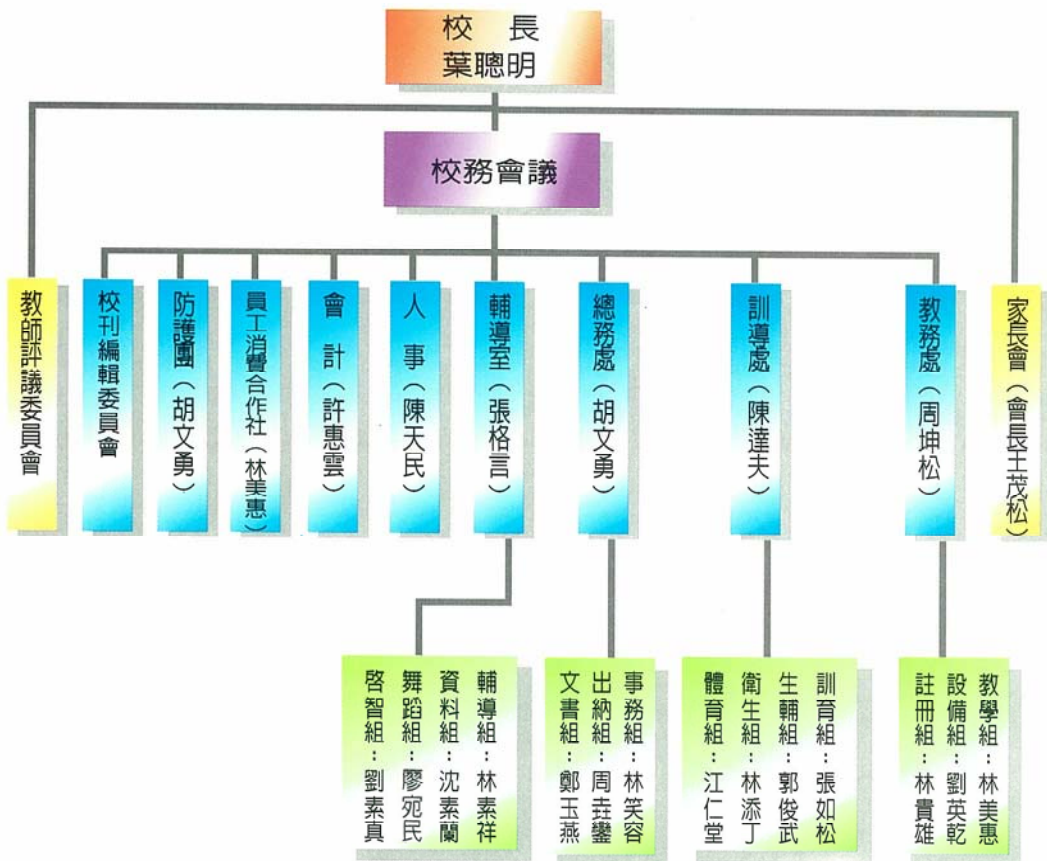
校長
葉聰明

校務會議

教師評議委員會

校刊編輯委員會

防護團（胡文勇）

員工消費合作社（林美惠）

會計（許惠雲）

人事（陳天民）

輔導室（張格言）

總務處（胡文勇）

訓導處（陳達夫）

教務處（周坤松）

家長會（會長王茂松）

輔導組：林素祥
資料組：沈素蘭
舞蹈組：廖宛民
啓智組：劉素真

事務組：林笑容
出納組：周垚鑾
文書組：鄭玉燕

訓育組：張如松
生輔組：郭俊武
衛生組：林添丁
體育組：江仁堂

教學組：林美惠
設備組：劉英乾
註冊組：林貴雄